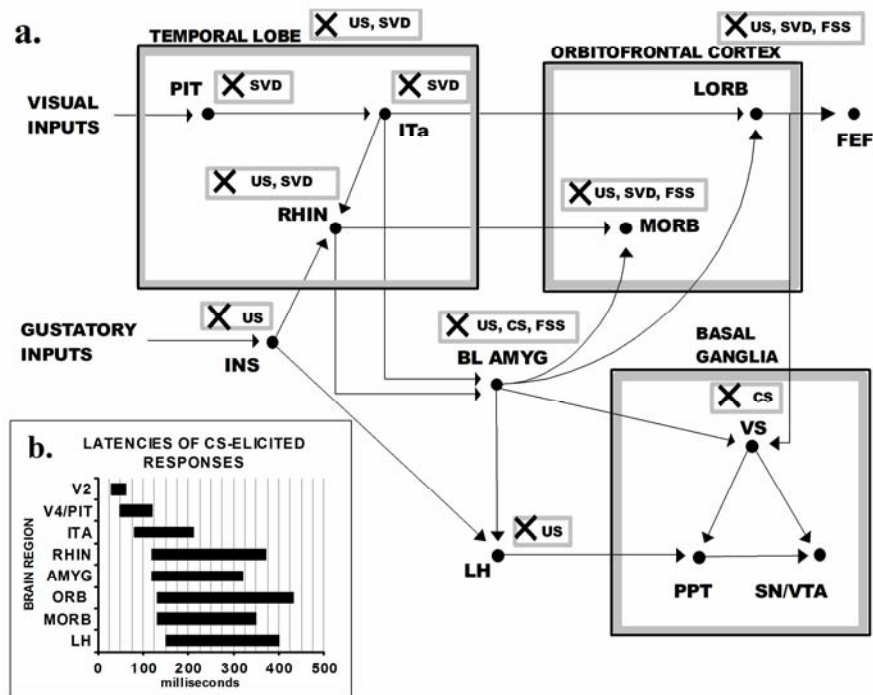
a.

TEMPORAL LOBE

X US, SVD

X US, SVD, FSS

ORBITOFRONTAL CORTEX

PIT

X SVD

X SVD

LORB

VISUAL INPUTS

ITa

FEF

X US, SVD

X US, SVD, FSS

RHIN

MORB

X US

X US, CS, FSS

GUSTATORY INPUTS

INS

BL AMYG

BASAL GANGLIA

X CS

b.

LATENCIES OF CS-ELICITED RESPONSES

VS

BRAIN REGION

V2
V4/PIT
ITA
RHIN
AMYG
ORB
MORB
LH

0 100 200 300 400 500
milliseconds

X US

LH

PPT

SN/VTA